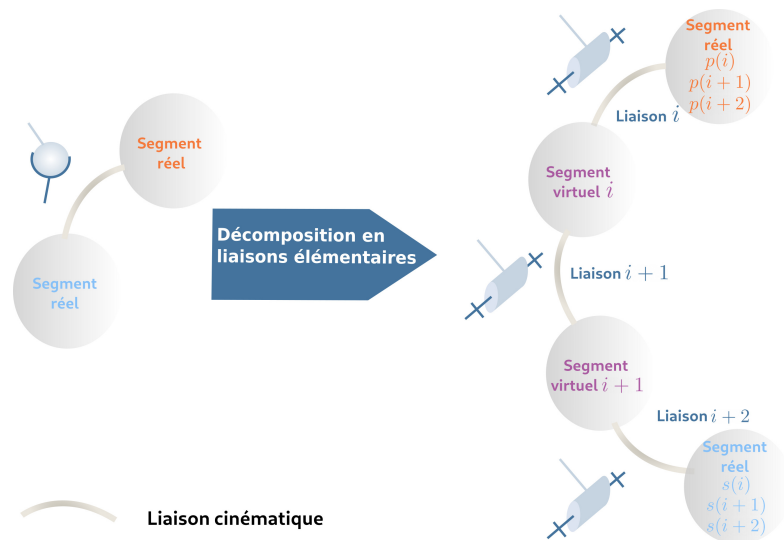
Segment réel

Segment réel

Décomposition en liaisons élémentaires

Segment réel
$p(i)$
$p(i+1)$
$p(i+2)$

Liaison $i$

Segment virtuel $i$

Liaison $i+1$

Segment virtuel $i+1$

Liaison $i+2$

Segment réel
$s(i)$
$s(i+1)$
$s(i+2)$

Liaison cinématique